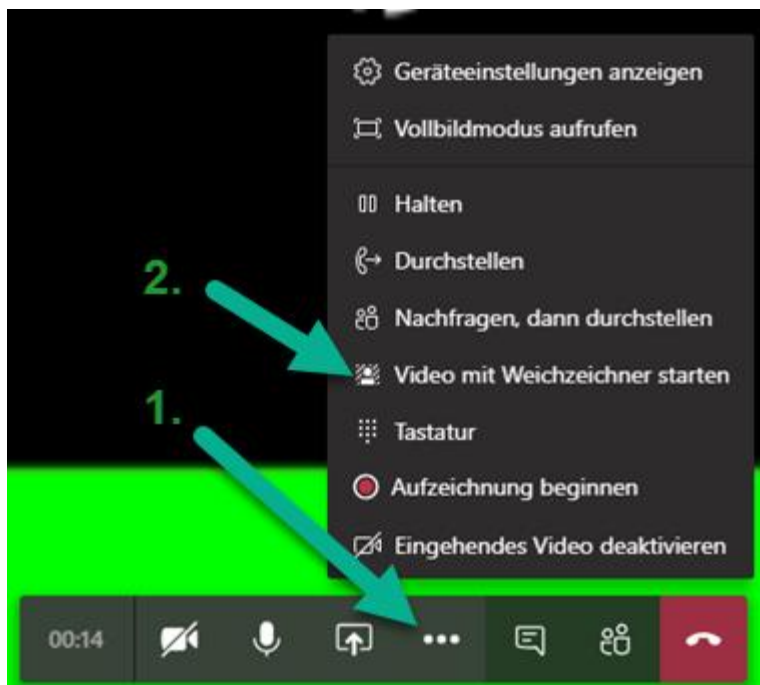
Geräteeinstellungen anzeigen
Vollbildmodus aufrufen
Halten
Durchstellen
Nachfragen, dann durchstellen
Video mit Weichzeichner starten
Tastatur
Aufzeichnung beginnen
Eingehendes Video deaktivieren

2.

1.

00:14